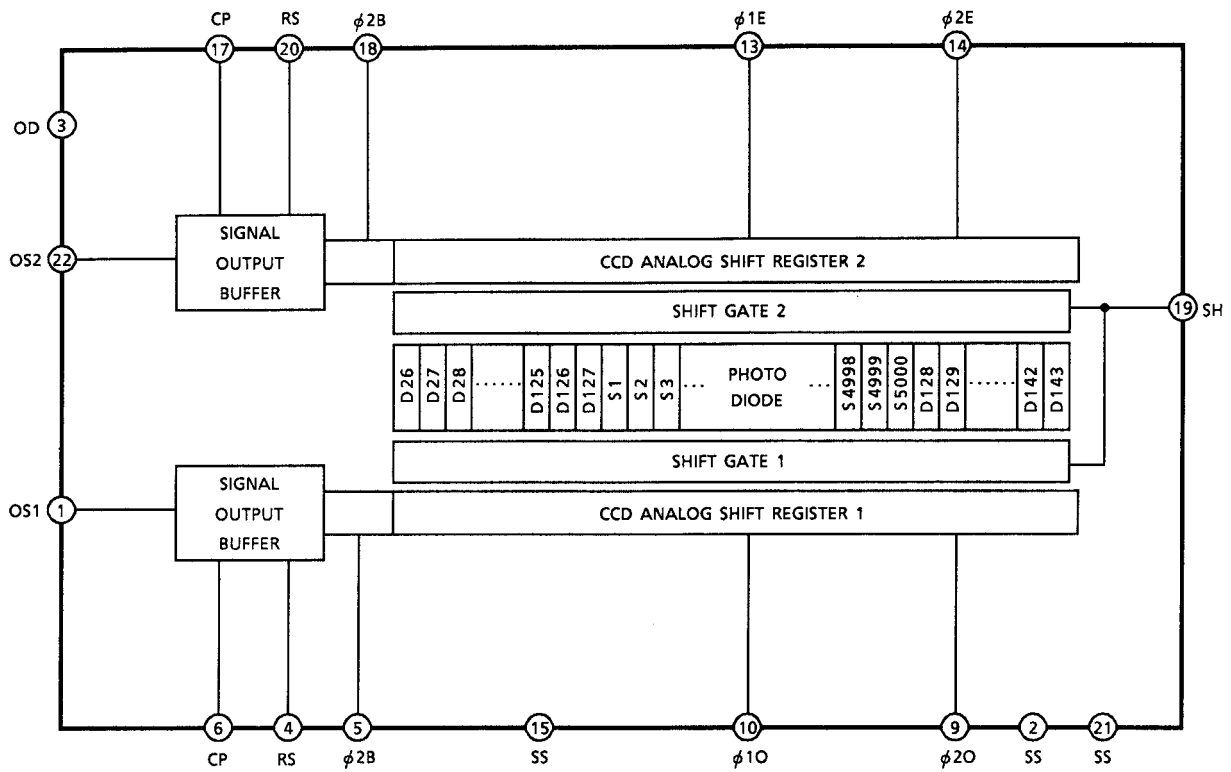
CP RS $\phi$2B $\phi$1E $\phi$2E
17 20 18 13 14

OD 3

OS2 22

SIGNAL
OUTPUT
BUFFER

CCD ANALOG SHIFT REGISTER 2

SHIFT GATE 2

19 SH

D26 D27 D28 ...... D125 D126 D127 S1 S2 S3 ... PHOTO DIODE ... S4998 S4999 S5000 D128 D129 ...... D142 D143

SHIFT GATE 1

OS1 1

SIGNAL
OUTPUT
BUFFER

CCD ANALOG SHIFT REGISTER 1

6 4 5 15 10 9 2 21
CP RS $\phi$2B SS $\phi$1O $\phi$2O SS SS